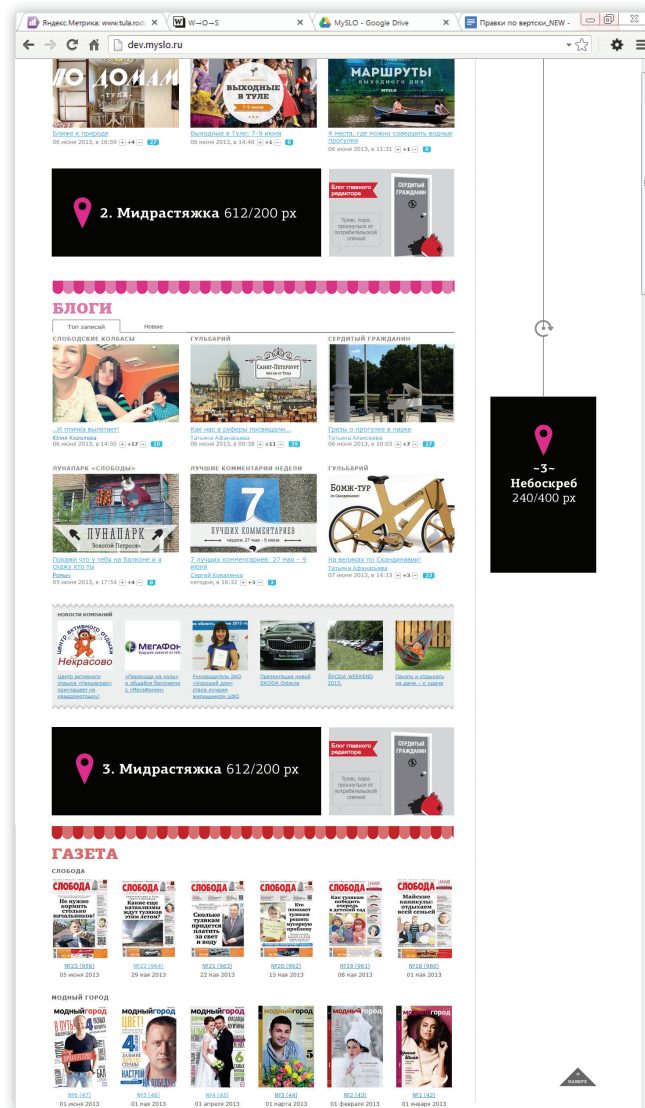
Яндекс.Метрика: www.tula.rod | W—O—S | MySLO - Google Drive | Правки по верстки_NEW -

dev.myslo.ru

ПО ДОМАМ ТУЛА

ВЫХОДНЫЕ В ТУЛЕ 7-9 июня

МАРШРУТЫ ВЫХОДНОГО ДНЯ

Ближе к природе
06 июня 2013, в 16:59 +4 27

Выходные в Туле: 7–9 июня
06 июня 2013, в 14:46 +1 0

4 места, где можно совершить водные прогулки
06 июня 2013, в 11:31 +1 0

2. Мидрастяжка 612/200 px

Блог главного редактора

СЕРДИТЫЙ ГРАЖДАНИН

Туляк, пора проснуться от потребительской спячки!

БЛОГИ

Топ записей | Новые

СЛОБОДСКИЕ КОЛБАСЫ
„И птичка вылетает!
Юлия Королева
06 июня 2013, в 14:50 +17 10

ГУЛЬБАРИЙ
Санкт-Петербург
Как нас в руферы посвящали...
Татьяна Афанасьева
06 июня 2013, в 09:38 +11 35

СЕРДИТЫЙ ГРАЖДАНИН
Грезы о прогулке в парке
Татьяна Алексеева
06 июня 2013, в 10:03 +7 27

ЛУНАПАРК «СЛОБОДЫ»
ЛУНАПАРК
Золотой Петросян
Покажи что у тебя на балконе и я скажу кто ты
Рамыл
03 июня 2013, в 17:54 +4 8

ЛУЧШИЕ КОММЕНТАРИИ НЕДЕЛИ
7
ЛУЧШИХ КОММЕНТАРИЕВ
неделя: 27 мая - 3 июня
7 лучших комментариев: 27 мая – 9 июня
Сергей Коваленко
сегодня, в 16:32 +3 2

ГУЛЬБАРИЙ
БОМЖ-ТУР по Скандинавии!
На велике по Скандинавии!
Татьяна Афанасьева
07 июня 2013, в 14:13 +3 22

НОВОСТИ КОМПАНИЙ

Центр активного отдыха Некрасово
Центр активного отдыха «Некрасово» приглашает на "Выпускной"!

МегаФон
«Переходи на ноль» и общайся бесплатно с «МегаФоном»

Руководитель ЗАО «Хороший дом» стала лучшим женщиной ЦФО

Презентация новой SKODA Octavia

SKODA WEEKEND 2013.

Пахать и отдыхать на даче – я знаю

3. Мидрастяжка 612/200 px

Блог главного редактора

СЕРДИТЫЙ ГРАЖДАНИН

Туляк, пора проснуться от потребительской спячки!

ГАЗЕТА

СЛОБОДА

СЛОБОДА Не нужно кормить столько начальников!
№23 (956)
05 июня 2013

СЛОБОДА Какие еще катаклизмы ждут туляков этим летом?
№22 (964)
29 мая 2013

СЛОБОДА Сколько тулякам придется платить за свет и воду
№21 (963)
22 мая 2013

СЛОБОДА Кто поможет тулякам решить мусорную проблему
№20 (962)
15 мая 2013

СЛОБОДА Как тулякам победить очередь в детский сад
№19 (961)
08 мая 2013

СЛОБОДА Майские каникулы: как отдохнуть всей семьей
№18 (960)
01 мая 2013

МОДНЫЙ ГОРОД

№6 (47)
01 июня 2013

№5 (46)
01 мая 2013

№4 (45)
01 апреля 2013

№3 (44)
01 марта 2013

№2 (43)
01 февраля 2013

№1 (42)
01 января 2013

~3~
Небоскреб
240/400 px

НАВЕРХ